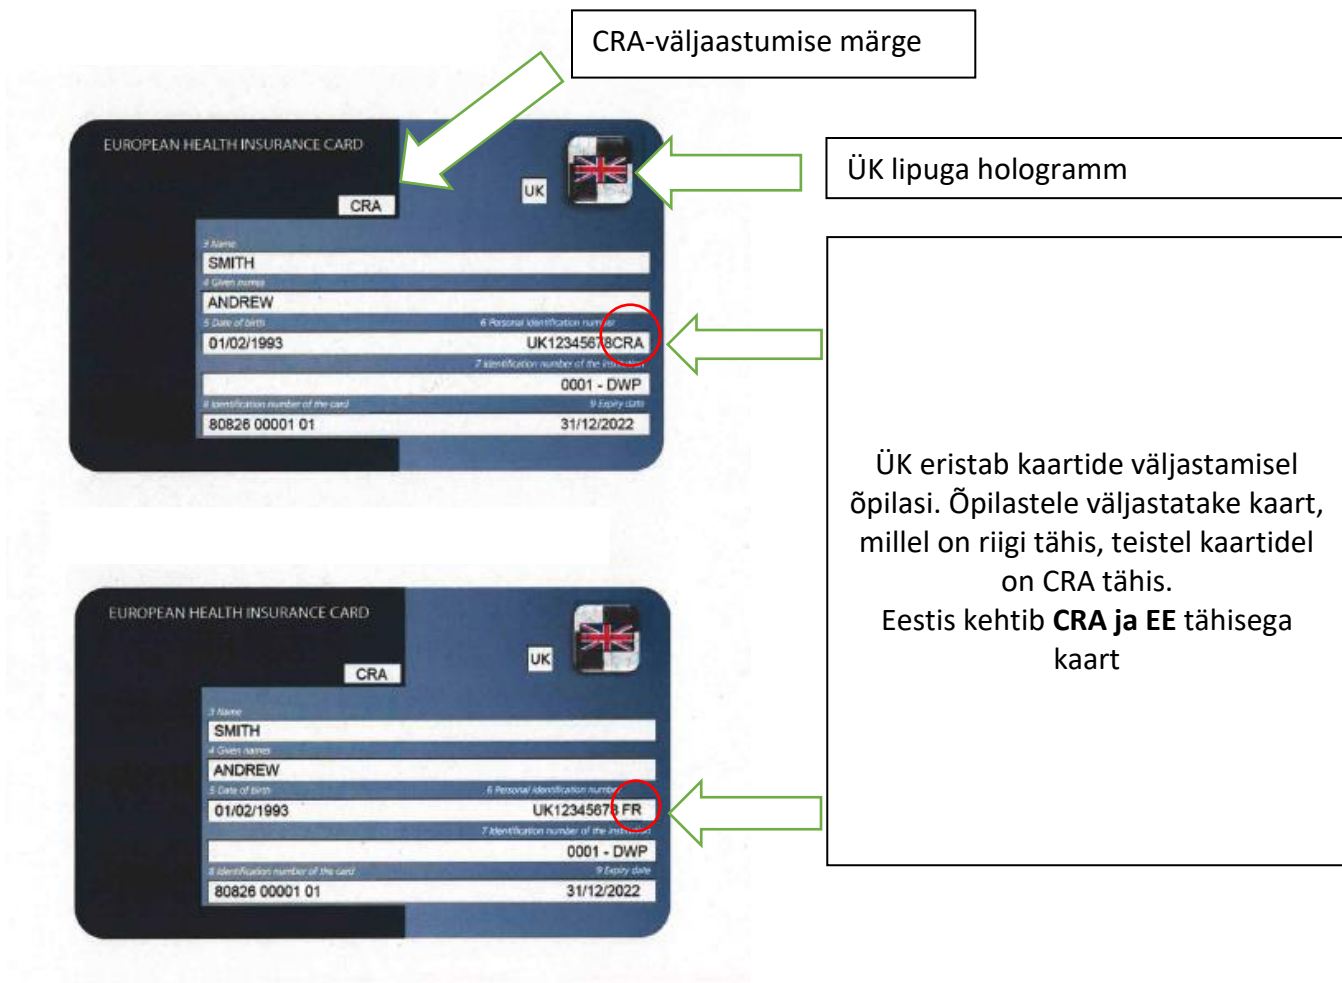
CRA-väljaastumise märge

EUROPEAN HEALTH INSURANCE CARD

CRA

UK

ÜK lipuga hologramm

3 Name
SMITH
4 Given names
ANDREW
5 Date of birth
01/02/1993
6 Personal identification number
UK12345678CRA
7 Identification number of the institution
0001 - DWP
8 Identification number of the card
80826 00001 01
9 Expiry date
31/12/2022

ÜK eristab kaartide väljastamisel õpilasi. Õpilastele väljastatake kaart, millel on riigi tähis, teistel kaartidel on CRA tähis.
Eestis kehtib **CRA ja EE** tähisega kaart

EUROPEAN HEALTH INSURANCE CARD

CRA

UK

3 Name
SMITH
4 Given names
ANDREW
5 Date of birth
01/02/1993
6 Personal identification number
UK12345678 FR
7 Identification number of the institution
0001 - DWP
8 Identification number of the card
80826 00001 01
9 Expiry date
31/12/2022